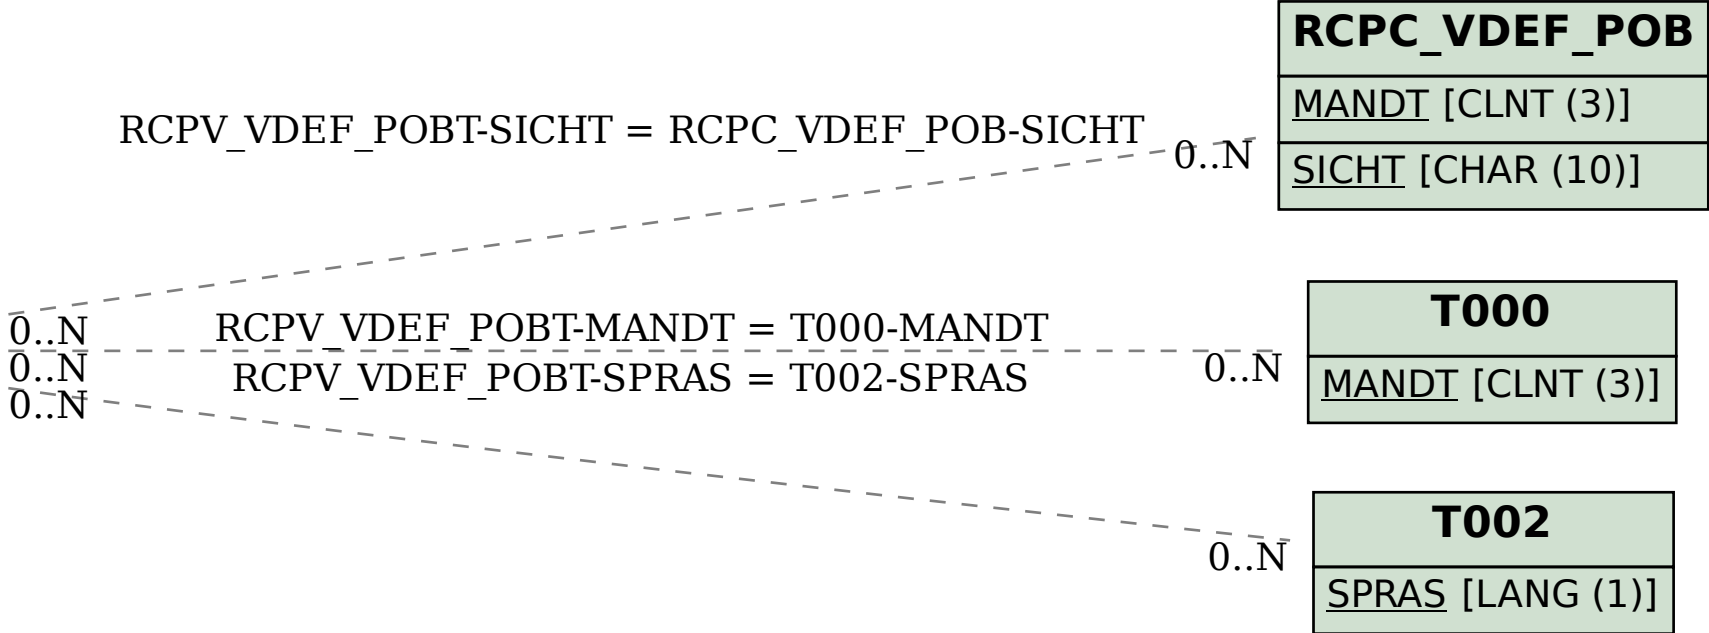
RCPC_VDEF_POB
MANDT [CLNT (3)]
SICHT [CHAR (10)]

RCPV_VDEF_POBT-SICHT = RCPC_VDEF_POB-SICHT
0..N

T000
MANDT [CLNT (3)]

0..N
0..N
0..N
RCPV_VDEF_POBT-MANDT = T000-MANDT
RCPV_VDEF_POBT-SPRAS = T002-SPRAS
0..N

T002
SPRAS [LANG (1)]

0..N